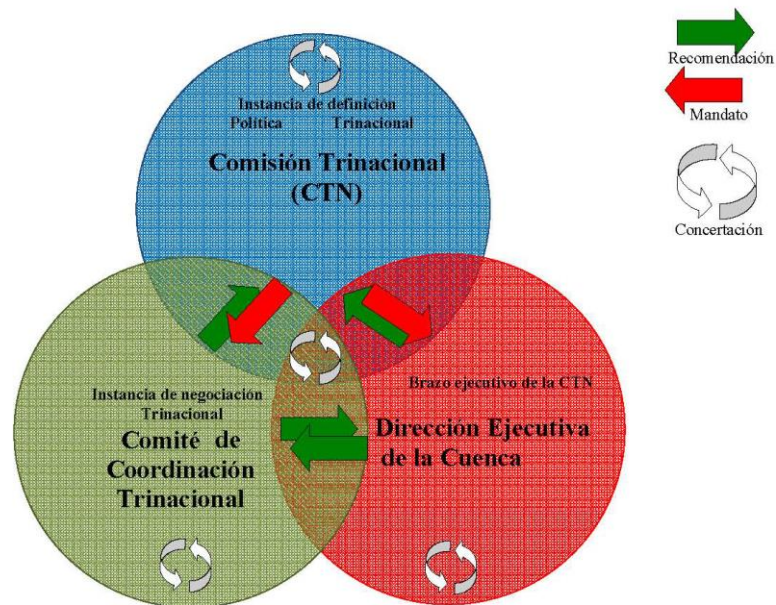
Recomendación

Mandato

Concertación

Instancia de definición Política Trinacional

Comisión Trinacional (CTN)

Instancia de negociación Trinacional

Comité de Coordinación Trinacional

Brazo ejecutivo de la CTN

Dirección Ejecutiva de la Cuenca